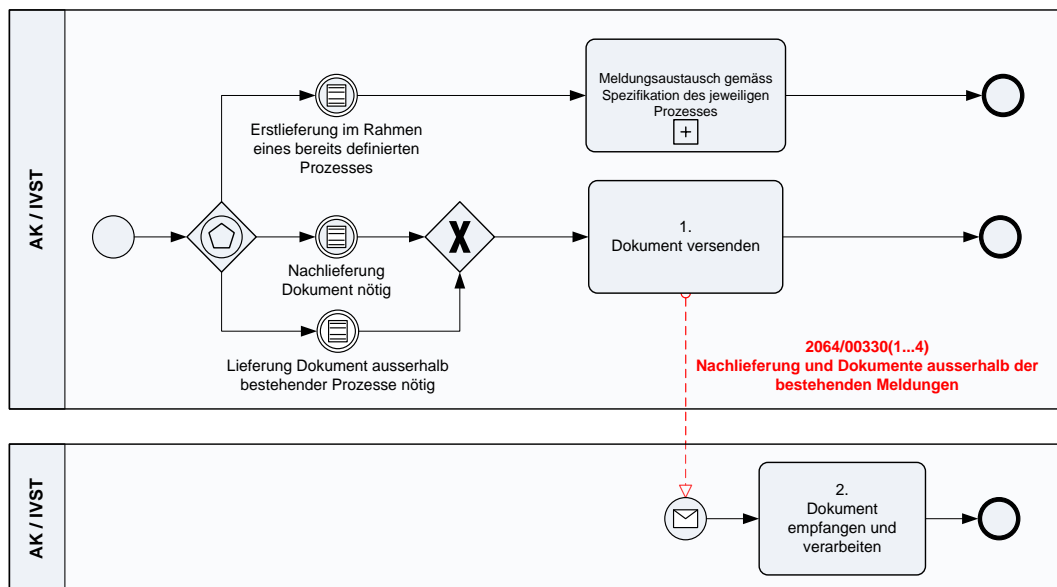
AK / IVST

Meldungsaustausch gemäss Spezifikation des jeweiligen Prozesses

+

Erstlieferung im Rahmen eines bereits definierten Prozesses

1. Dokument versenden

Nachlieferung Dokument nötig

Lieferung Dokument ausserhalb bestehender Prozesse nötig

2064/00330(1...4)
Nachlieferung und Dokumente ausserhalb der bestehenden Meldungen

AK / IVST

2. Dokument empfangen und verarbeiten